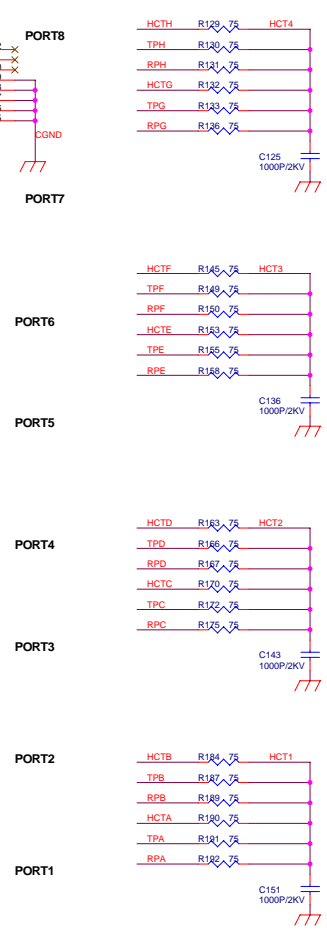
PORT8

CGND

PORT7

HCTH R129 75 HCT4
TPH R130 75
RPH R131 75
HCTG R132 75
TPG R133 75
RPG R136 75

C125
1000P/2KV

PORT6

PORT5

HCTF R145 75 HCT3
TPF R149 75
RPF R150 75
HCTE R153 75
TPE R155 75
RPE R158 75

C136
1000P/2KV

PORT4

PORT3

HCTD R163 75 HCT2
TPD R166 75
RPD R167 75
HCTC R170 75
TPC R172 75
RPC R175 75

C143
1000P/2KV

PORT2

PORT1

HCTB R184 75 HCT1
TPB R187 75
RPB R189 75
HCTA R190 75
TPA R191 75
RPA R192 75

C151
1000P/2KV